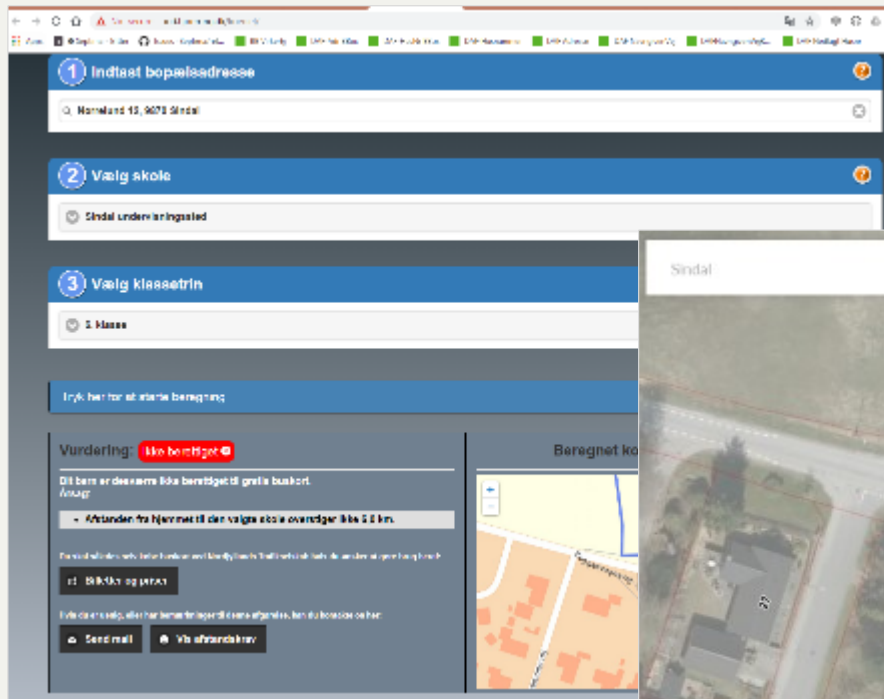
1 Indtast bopælsadresse

Nørreland 13, 9870 Sindal

2 Vælg skole

Sindal undervisningssted

3 Vælg klassetrin

3. klasse

Tryk her for at starte beregning

Vurdering: Ikke berettiget

Dit barn er desværre ikke berettiget til gratis buskort.
Årsag:

• Afstanden fra hjemmet til den valgte skole overstiger ikke 5.0 km.

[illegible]

Bilkilder og priser

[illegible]

Send mail

Vis afstandskrav

Beregnet ko

Sindal